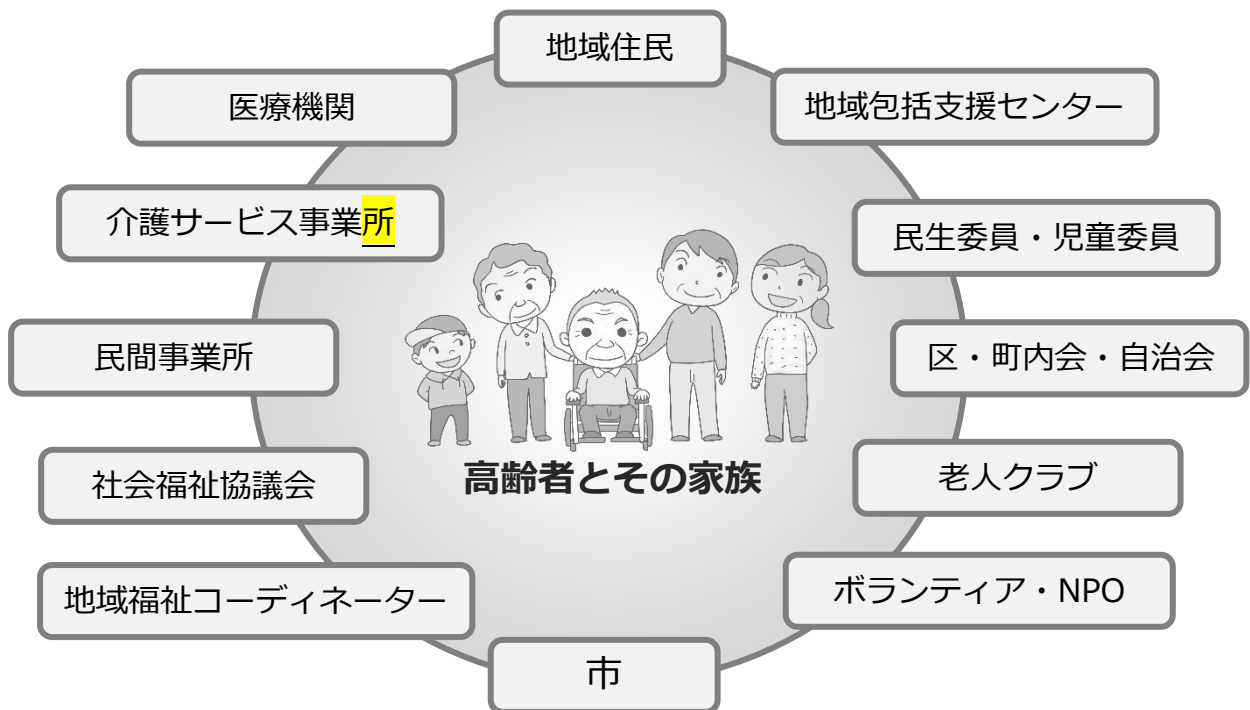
地域住民

医療機関

地域包括支援センター

介護サービス事業所

民生委員・児童委員

民間事業所

区・町内会・自治会

高齢者とその家族

社会福祉協議会

老人クラブ

地域福祉コーディネーター

ボランティア・NPO

市